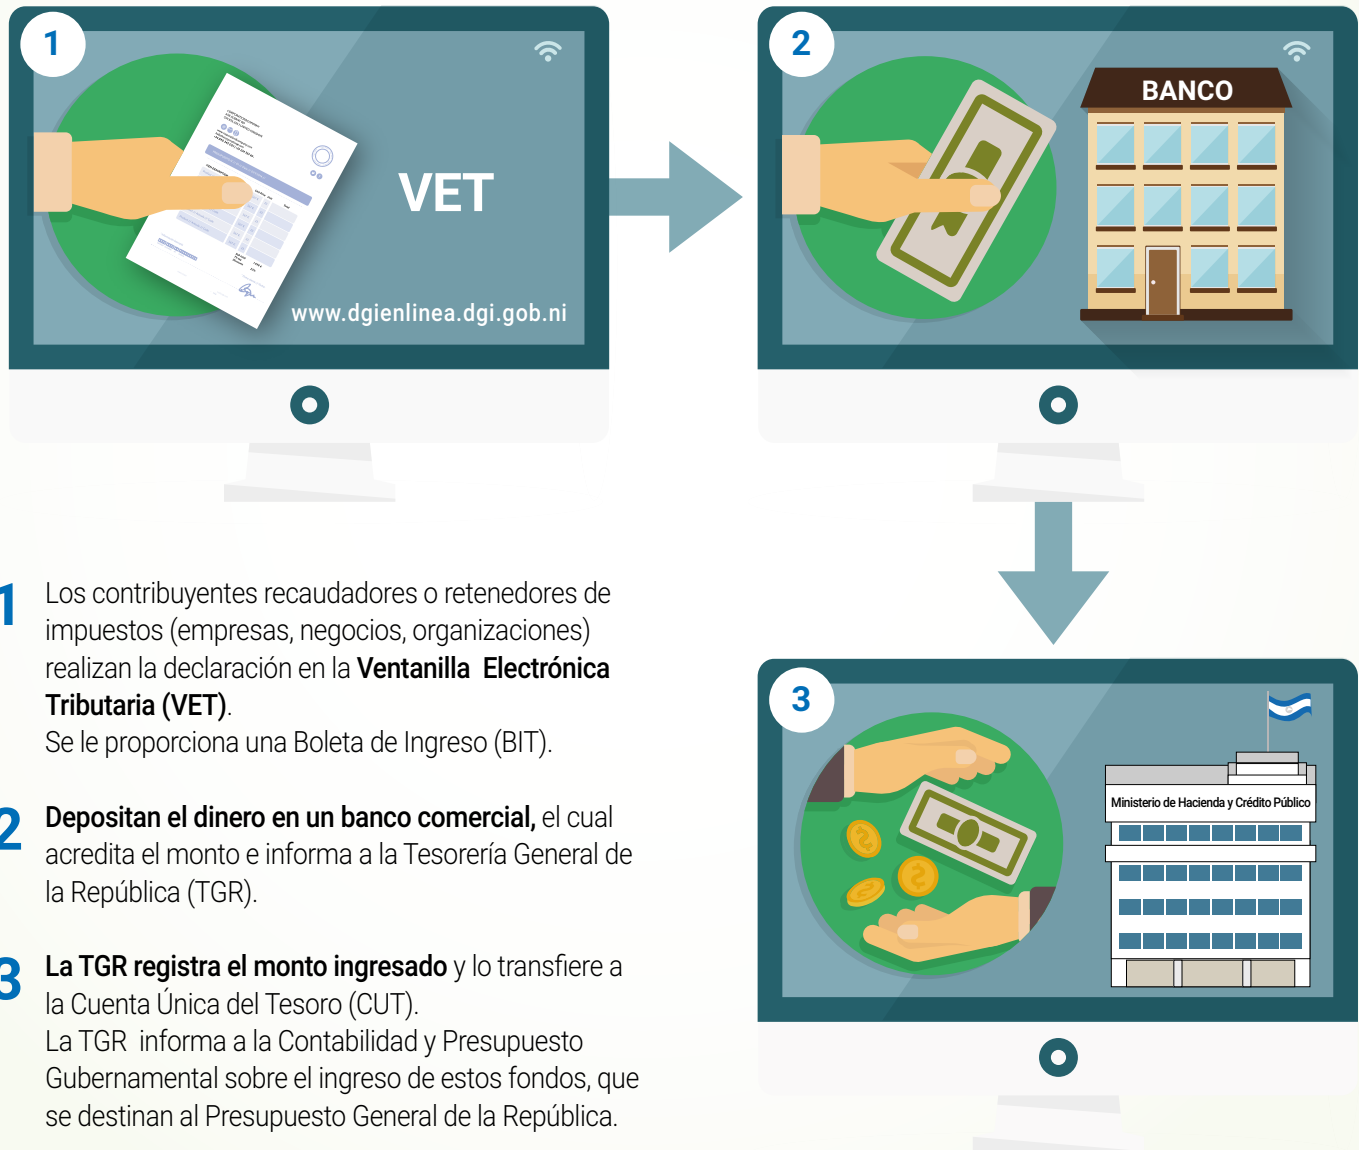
1

VET

www.dgienlinea.dgi.gob.ni

2

BANCO

3

Ministerio de Hacienda y Crédito Público

1 Los contribuyentes recaudadores o retenedores de impuestos (empresas, negocios, organizaciones) realizan la declaración en la **Ventanilla Electrónica Tributaria (VET)**.
Se le proporciona una Boleta de Ingreso (BIT).

2 **Depositan el dinero en un banco comercial,** el cual acredita el monto e informa a la Tesorería General de la República (TGR).

3 **La TGR registra el monto ingresado** y lo transfiere a la Cuenta Única del Tesoro (CUT).
La TGR informa a la Contabilidad y Presupuesto Gubernamental sobre el ingreso de estos fondos, que se destinan al Presupuesto General de la República.